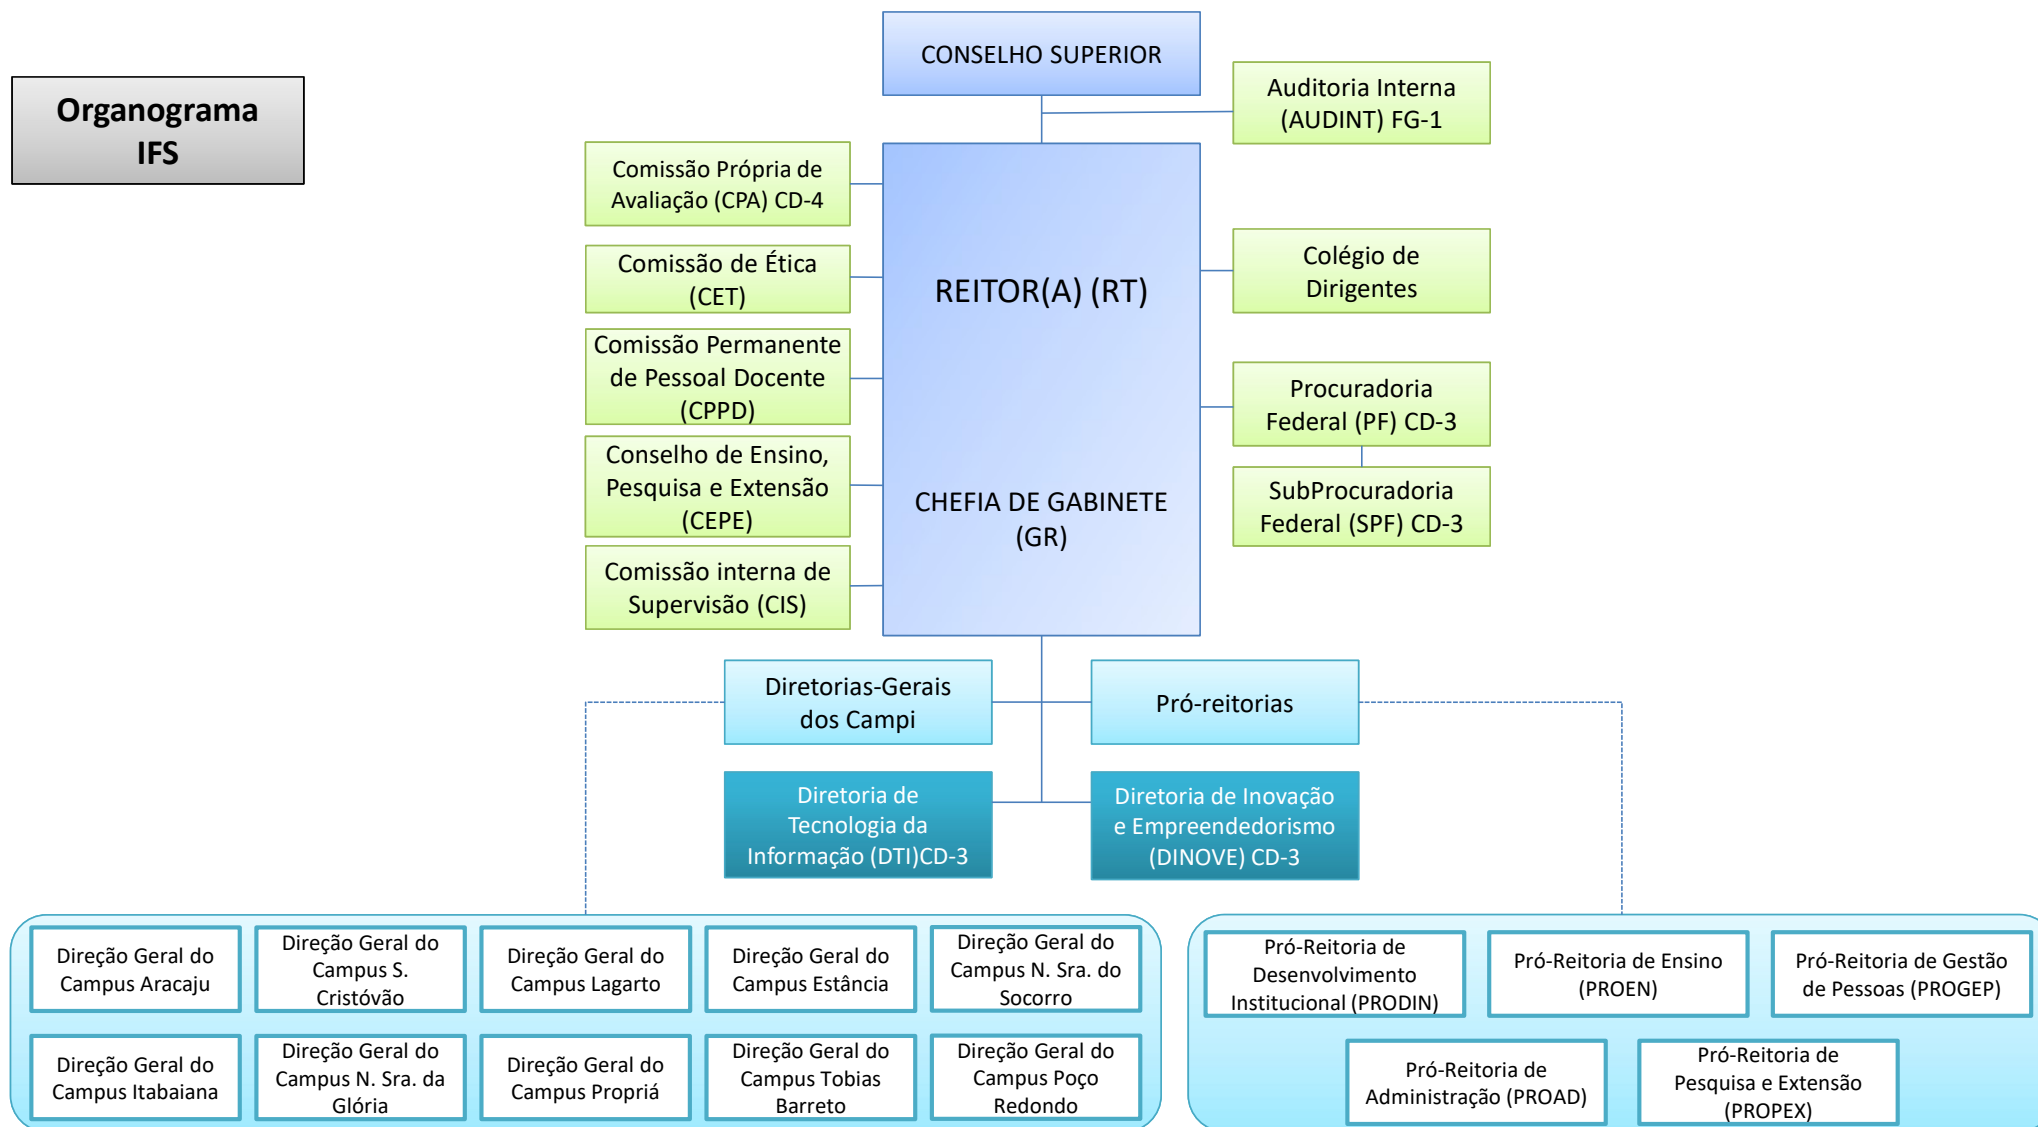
Organograma IFS

CONSELHO SUPERIOR

Auditoria Interna (AUDINT) FG-1

Comissão Própria de Avaliação (CPA) CD-4

Comissão de Ética (CET)

Comissão Permanente de Pessoal Docente (CPPD)

Conselho de Ensino, Pesquisa e Extensão (CEPE)

Comissão interna de Supervisão (CIS)

REITOR(A) (RT)

CHEFIA DE GABINETE (GR)

Colégio de Dirigentes

Procuradoria Federal (PF) CD-3

SubProcuradoria Federal (SPF) CD-3

Diretorias-Gerais dos Campi

Pró-reitorias

Diretoria de Tecnologia da Informação (DTI)CD-3

Diretoria de Inovação e Empreendedorismo (DINOVE) CD-3

Direção Geral do Campus Aracaju

Direção Geral do Campus S. Cristóvão

Direção Geral do Campus Lagarto

Direção Geral do Campus Estância

Direção Geral do Campus N. Sra. do Socorro

Direção Geral do Campus Itabaiana

Direção Geral do Campus N. Sra. da Glória

Direção Geral do Campus Propriá

Direção Geral do Campus Tobias Barreto

Direção Geral do Campus Poço Redondo

Pró-Reitoria de Desenvolvimento Institucional (PRODIN)

Pró-Reitoria de Ensino (PROEN)

Pró-Reitoria de Gestão de Pessoas (PROGEP)

Pró-Reitoria de Administração (PROAD)

Pró-Reitoria de Pesquisa e Extensão (PROPEX)